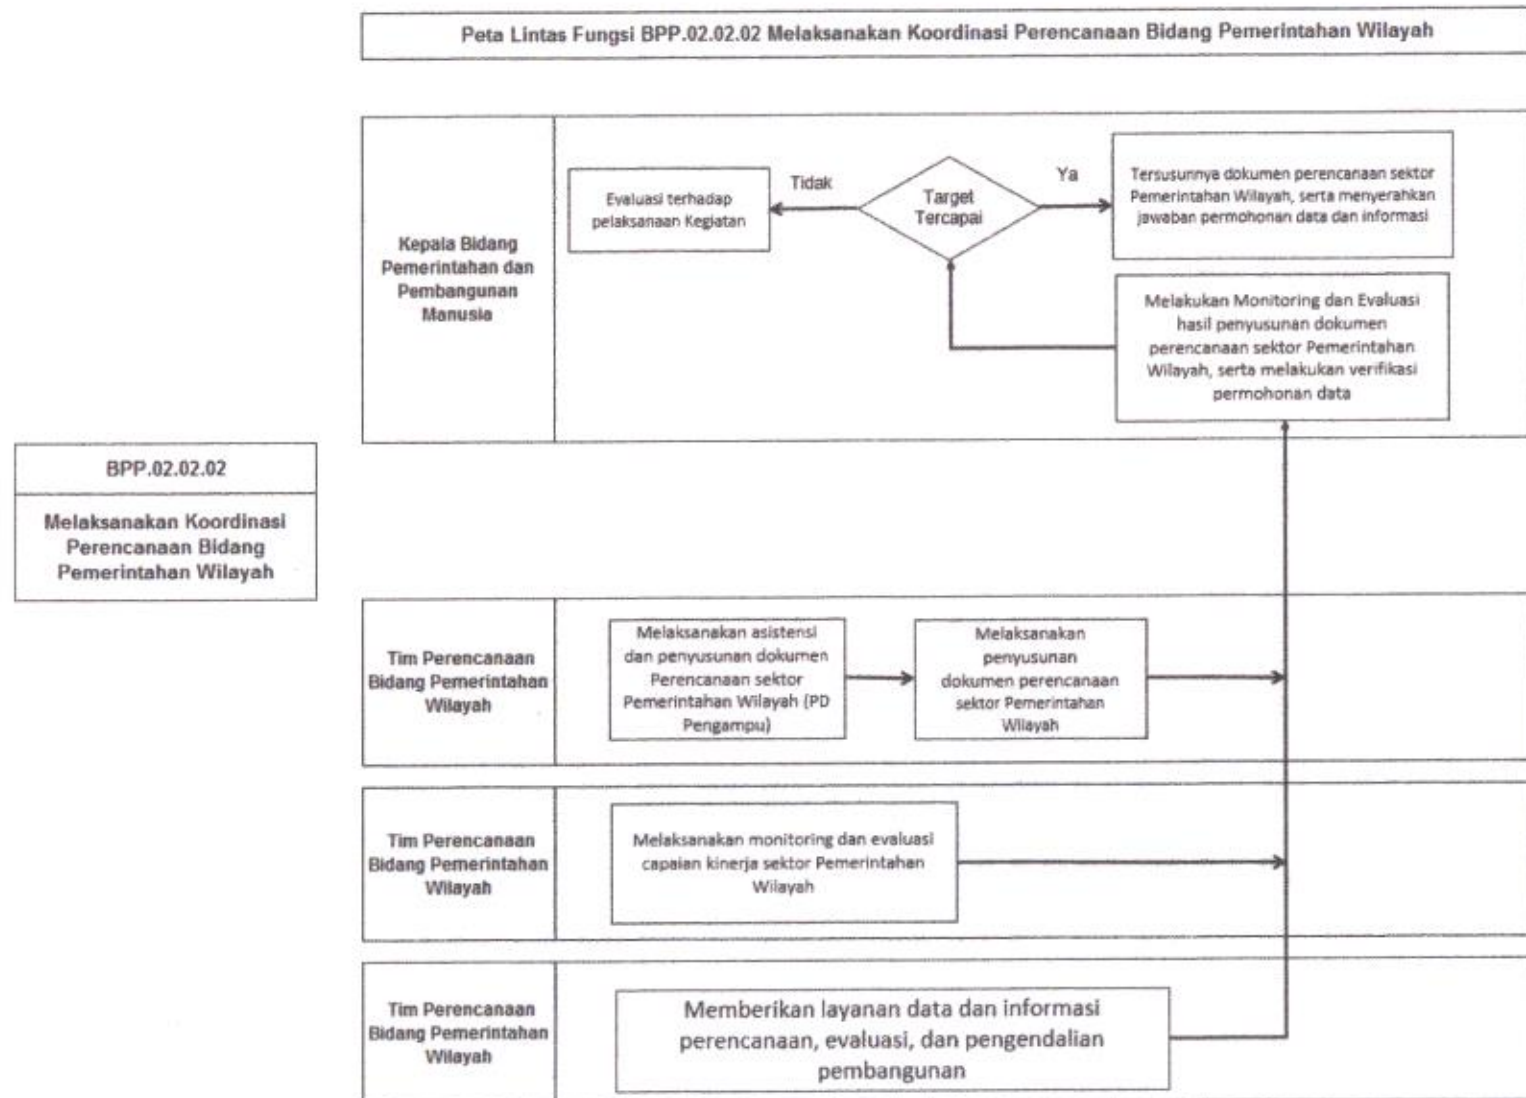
Peta Lintas Fungsi BPP.02.02.02 Melaksanakan Koordinasi Perencanaan Bidang Pemerintahan Wilayah

BPP.02.02.02

Melaksanakan Koordinasi Perencanaan Bidang Pemerintahan Wilayah

Kepala Bidang Pemerintahan dan Pembangunan Manusia

Evaluasi terhadap pelaksanaan Kegiatan

Tidak

Target Tercapai

Ya

Tersusunnya dokumen perencanaan sektor Pemerintahan Wilayah, serta menyerahkan jawaban permohonan data dan informasi

Melakukan Monitoring dan Evaluasi hasil penyusunan dokumen perencanaan sektor Pemerintahan Wilayah, serta melakukan verifikasi permohonan data

Tim Perencanaan Bidang Pemerintahan Wilayah

Melaksanakan asistensi dan penyusunan dokumen Perencanaan sektor Pemerintahan Wilayah (PD Pengampu)

Melaksanakan penyusunan dokumen perencanaan sektor Pemerintahan Wilayah

Tim Perencanaan Bidang Pemerintahan Wilayah

Melaksanakan monitoring dan evaluasi capaian kinerja sektor Pemerintahan Wilayah

Tim Perencanaan Bidang Pemerintahan Wilayah

Memberikan layanan data dan informasi perencanaan, evaluasi, dan pengendalian pembangunan